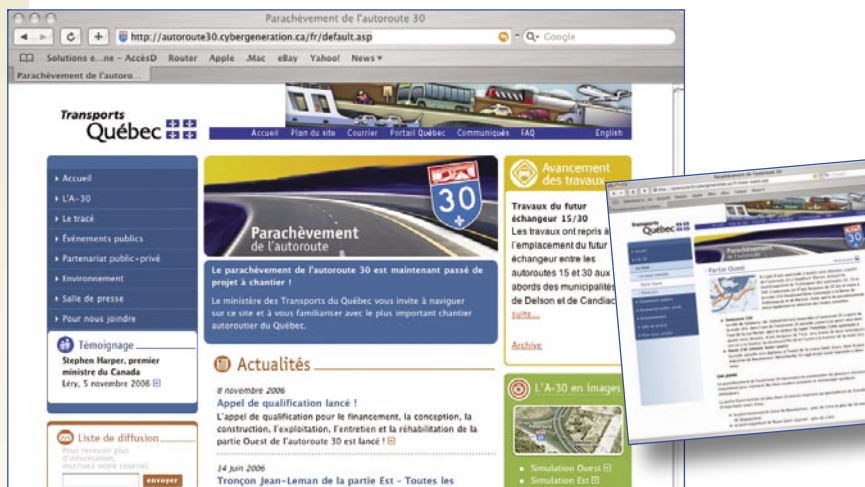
Parachèvement de l'autoroute 30

http://autoroute30.cybergeneration.ca/fr/default.asp

Google

Solutions e...ne – AccèsD Router Apple .Mac eBay Yahoo! News

Parachèvement de l'autoro...

Transports Québec

Accueil Plan du site Courrier Portail Québec Communiqués FAQ English

Accueil
L'A-30
Le tracé
Événements publics
Partenariat public-privé
Environnement
Salle de presse
Pour nous joindre

Témoignage
Stephen Harper, premier ministre du Canada
Léry, 5 novembre 2006

Liste de diffusion
Pour recevoir plus d'information, inscrivez votre courriel.
envoyer

30

Parachèvement de l'autoroute

Le parachèvement de l'autoroute 30 est maintenant passé de projet à chantier !

Le ministère des Transports du Québec vous invite à naviguer sur ce site et à vous familiariser avec le plus important chantier autoroutier du Québec.

Actualités

8 novembre 2006
Appel de qualification lancé !
L'appel de qualification pour le financement, la conception, la construction, l'exploitation, l'entretien et la réhabilitation de la partie Ouest de l'autoroute 30 est lancé !

14 juin 2006
Tronçon Jean-Leman de la partie Est - Toutes les

Avancement des travaux

Travaux du futur échangeur 15/30
Les travaux ont repris à l'emplacement du futur échangeur entre les autoroutes 15 et 30 aux abords des municipalités de Delson et de Candiac
suite...

Archive

L'A-30 en images

Simulation Ouest
Simulation Est

Parachèvement de l'autoroute 30
Transports Québec
Parachèvement de l'autoroute
Partie Ouest